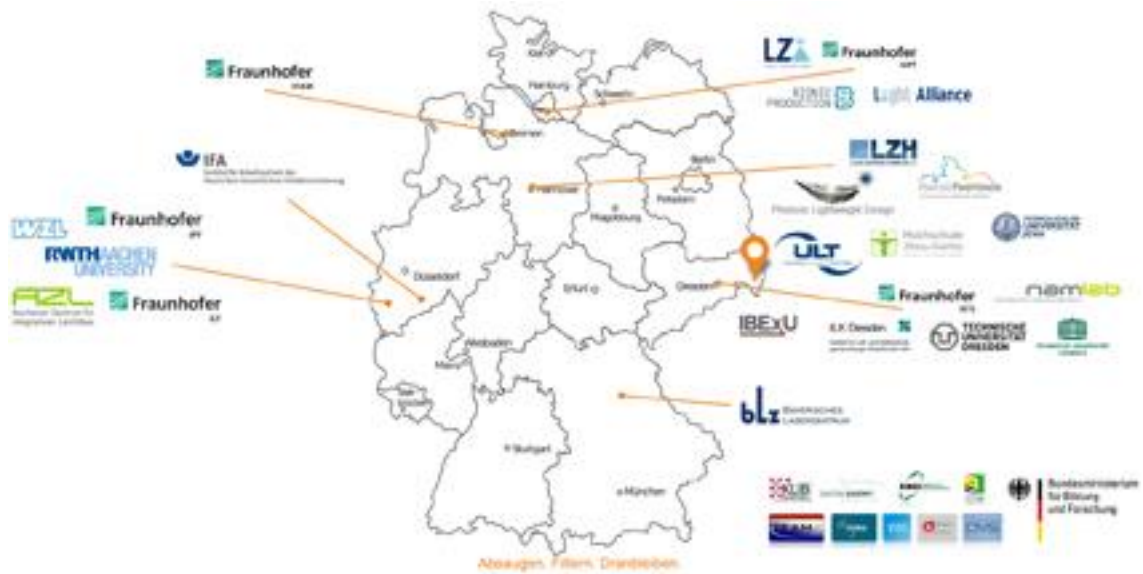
Fraunhofer

IFA

WZL

Fraunhofer

RWTH AACHEN UNIVERSITY

AZL

Fraunhofer

Kiel

Hamburg

Schwerin

Bremen

Hannover

Berlin

Potsdam

Magdeburg

Düsseldorf

Erfurt

Dresden

Wiesbaden

Mainz

Saarbrücken

Stuttgart

München

LZH

Fraunhofer

Light Alliance

LZH

Photonic Lightweight Design

ULT

Fraunhofer

IBExU

TECHNISCHE UNIVERSITÄT DRESDEN

blz BAYERISCHES LASERZENTRUM

Bundesministerium für Bildung und Forschung

Absaugen. Filtern. Dranbleiben.